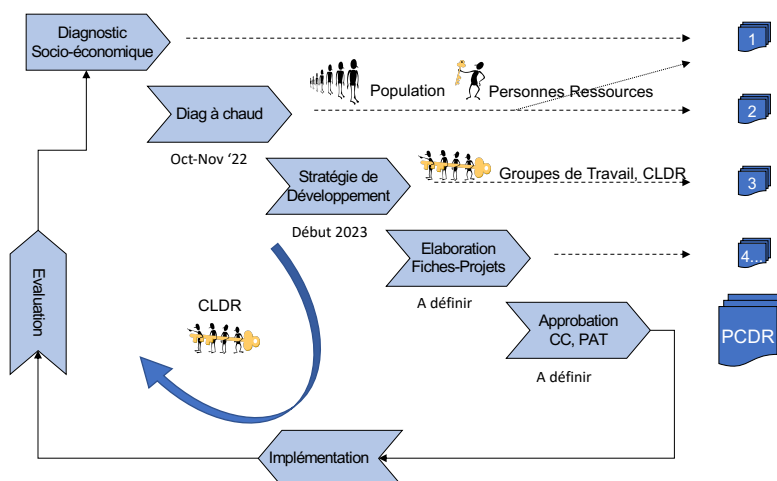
Diagnostic Socio-économique

1

Diag à chaud

Population

Personnes Ressources

2

Oct-Nov ‘22

Stratégie de Développement

Groupes de Travail, CLDR

3

Début 2023

Elaboration Fiches-Projets

4…

A définir

CLDR

Approbation CC, PAT

PCDR

A définir

Evaluation

Implémentation